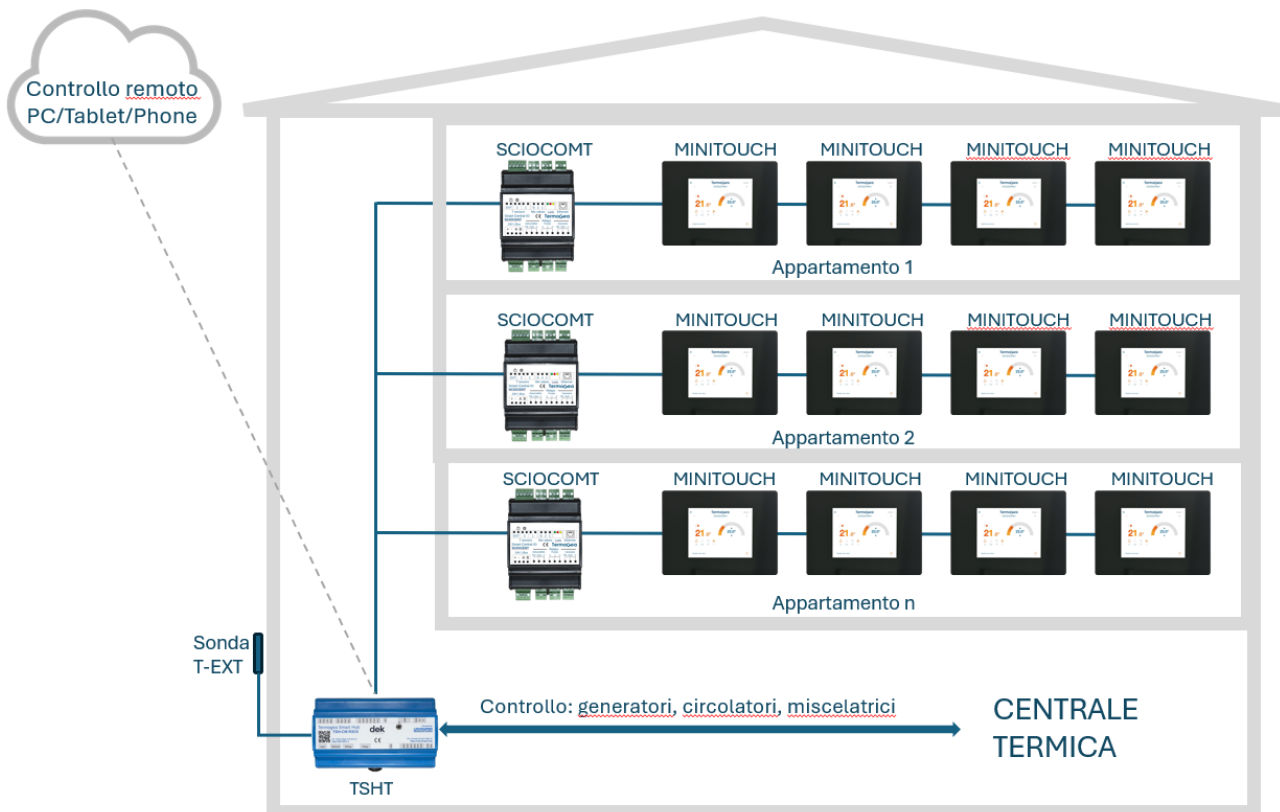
Controllo remoto
PC/Tablet/Phone

SCIOCOMT
MINITOUCH
MINITOUCH
MINITOUCH
MINITOUCH
Appartamento 1

SCIOCOMT
MINITOUCH
MINITOUCH
MINITOUCH
MINITOUCH
Appartamento 2

SCIOCOMT
MINITOUCH
MINITOUCH
MINITOUCH
MINITOUCH
Appartamento n

Sonda
T-EXT

Controllo: generatori, circolatori, miscelatrici

CENTRALE
TERMICA

TSHT